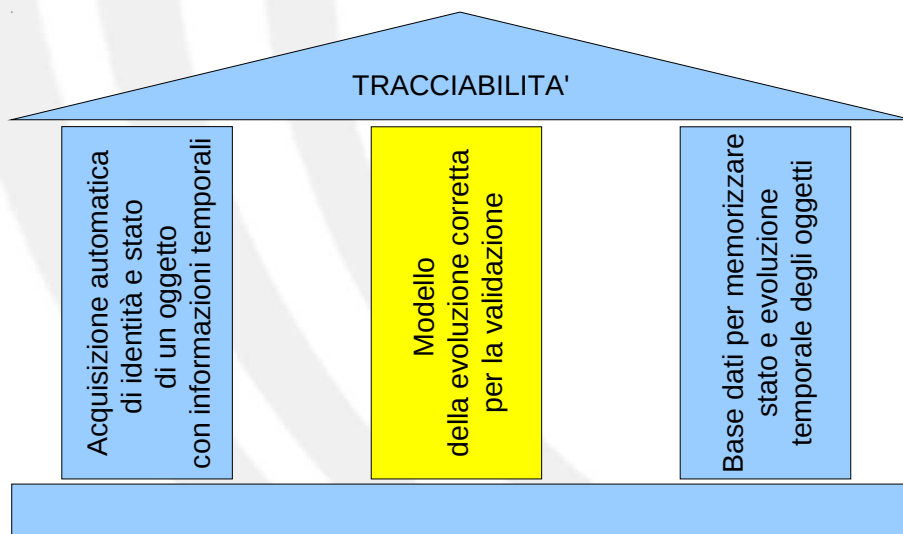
TRACCIABILITA'

Acquisizione automatica di identità e stato di un oggetto con informazioni temporali

Modello della evoluzione corretta per la validazione

Base dati per memorizzare stato e evoluzione temporale degli oggetti